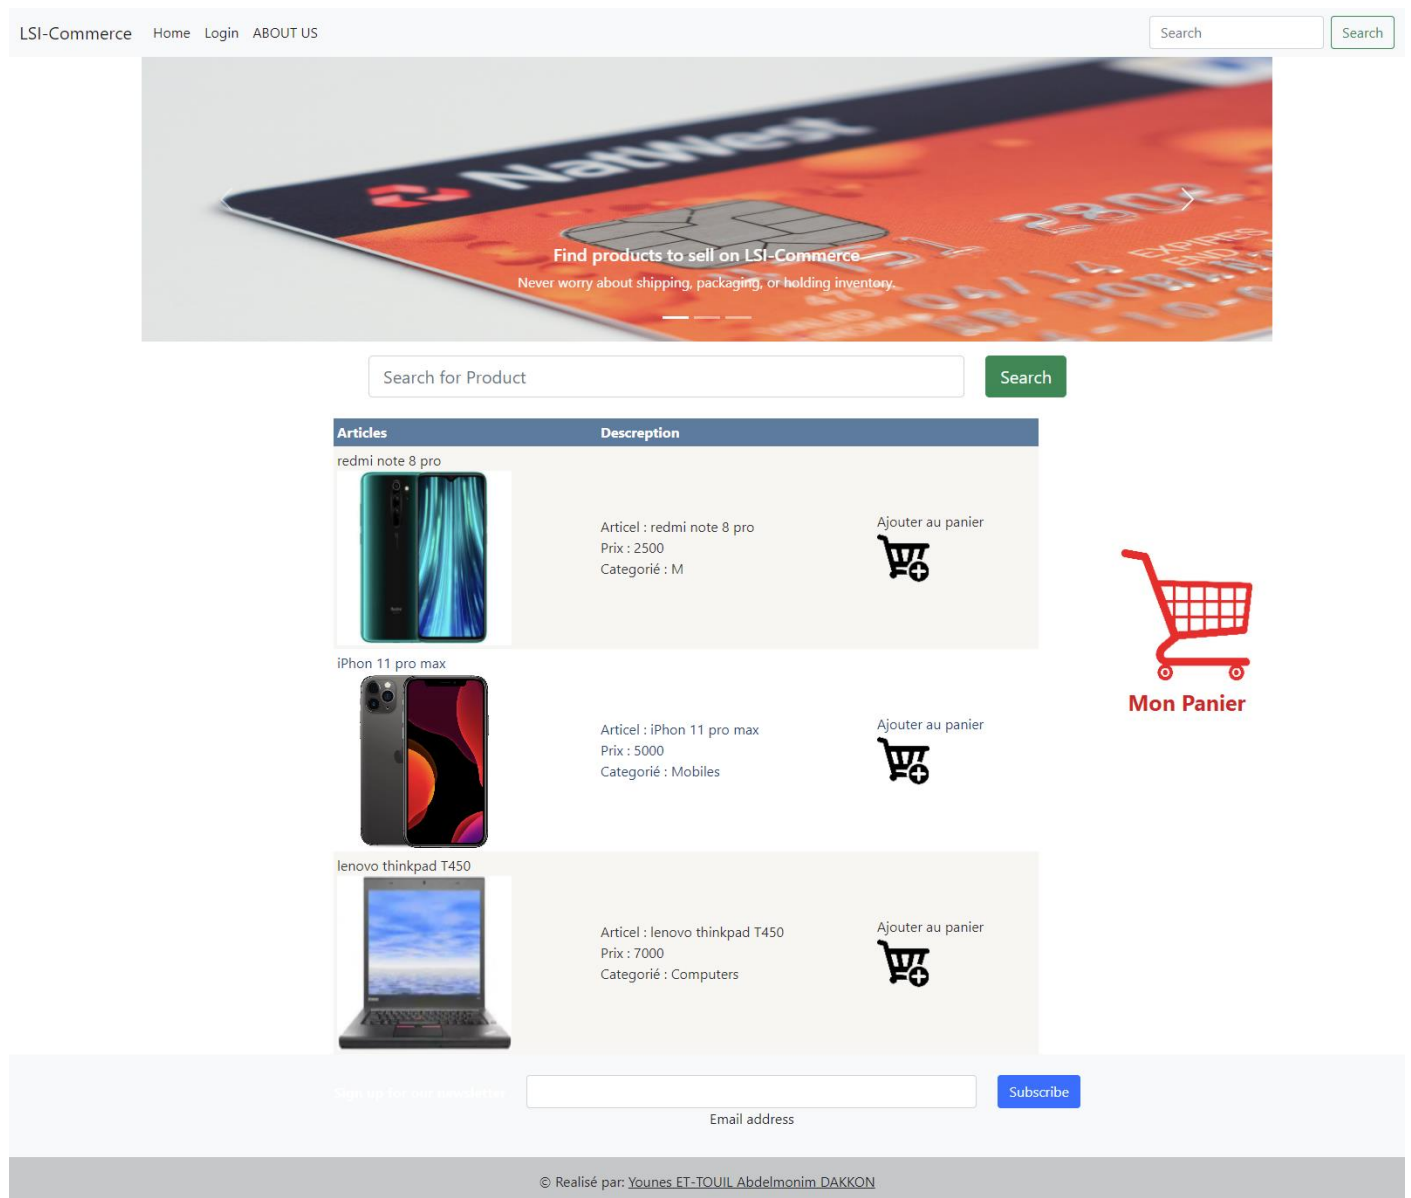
LSI-Commerce Home Login ABOUT US

Search Search

NatWest

Find products to sell on LSI-Commerce

Never worry about shipping, packaging, or holding inventory.

Search for Product Search

| Articles | Descreption | |
|---|---|---|
| redmi note 8 pro | Articel : redmi note 8 pro<br>Prix : 2500<br>Categorié : M | Ajouter au panier |
| iPhon 11 pro max | Articel : iPhon 11 pro max<br>Prix : 5000<br>Categorié : Mobiles | Ajouter au panier |
| lenovo thinkpad T450 | Articel : lenovo thinkpad T450<br>Prix : 7000<br>Categorié : Computers | Ajouter au panier |

Mon Panier

Sign up for our newsletter

Email address

Subscribe

© Realisé par: Younes ET-TOUIL Abdelmonim DAKKON